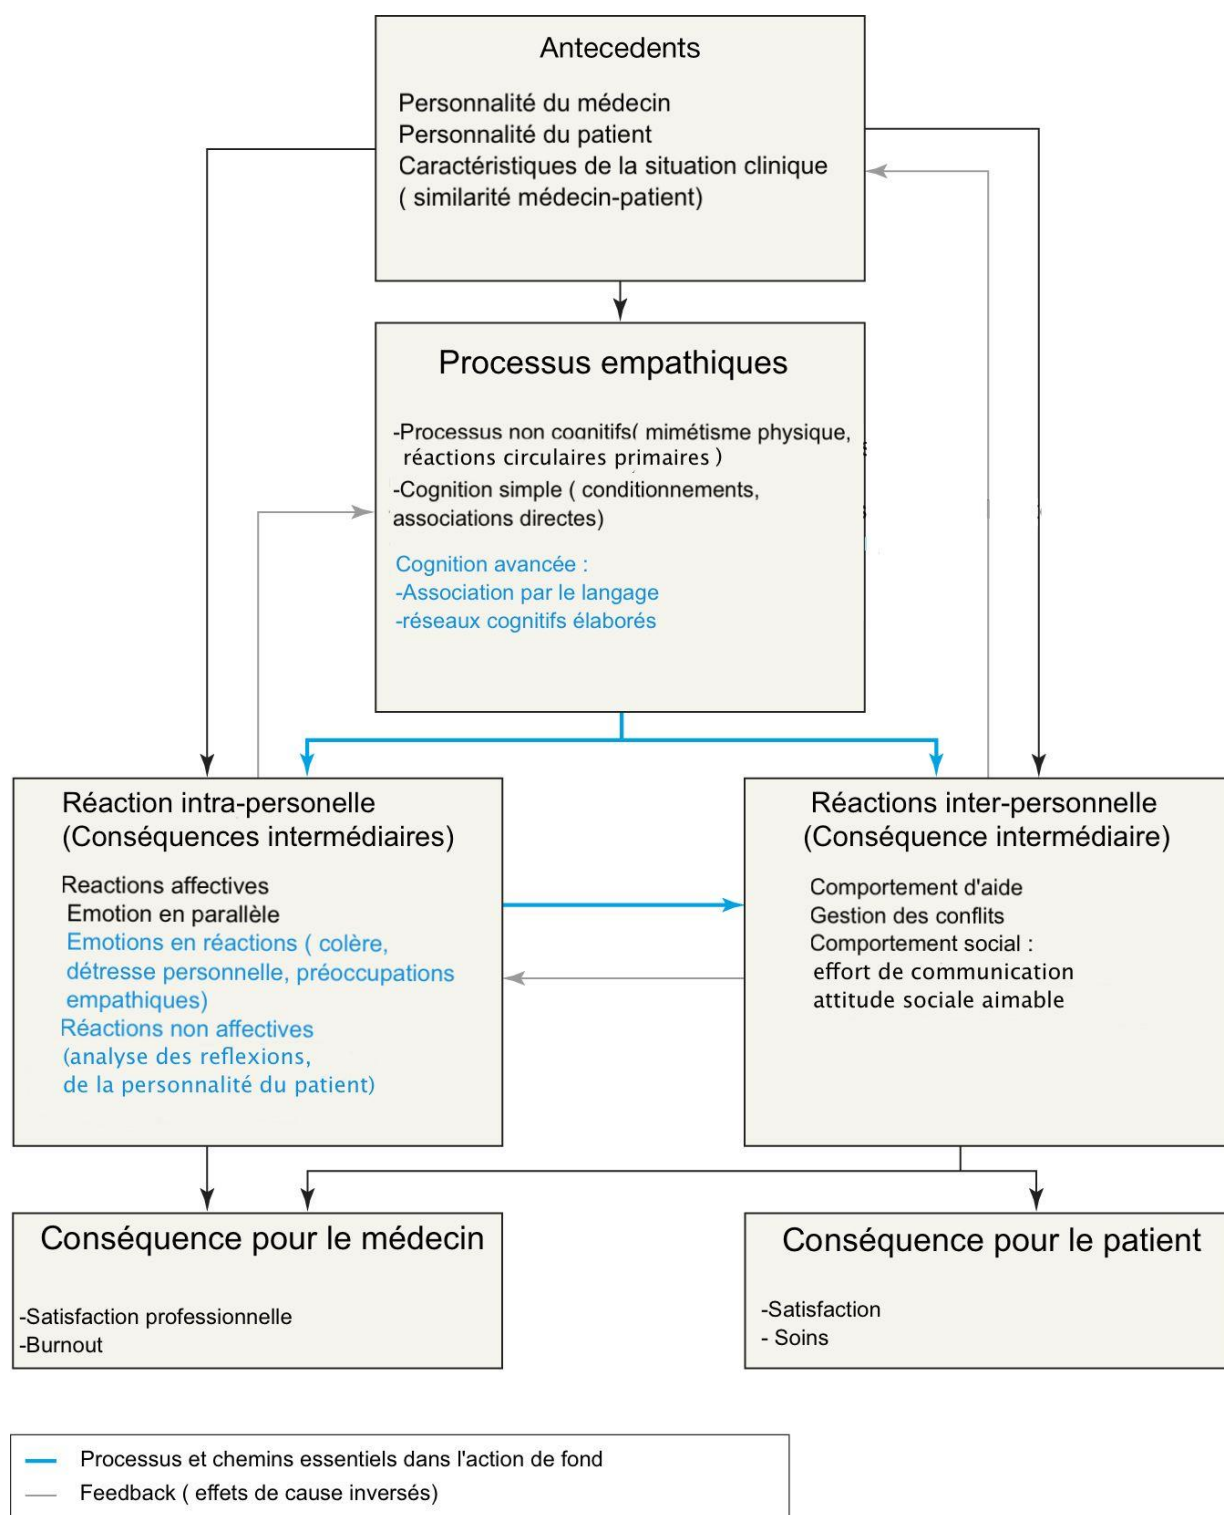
Antecedents

Personnalité du médecin
Personnalité du patient
Caractéristiques de la situation clinique
( similarité médecin-patient)

Processus empathiques

-Processus non cognitifs( mimétisme physique, réactions circulaires primaires )
-Cognition simple ( conditionnements, associations directes)

Cognition avancée :
-Association par le langage
-réseaux cognitifs élaborés

Réaction intra-personelle
(Conséquences intermédiaires)

Reactions affectives
Emotion en parallèle
Emotions en réactions ( colère, détresse personnelle, préoccupations empathiques)
Réactions non affectives
(analyse des reflexions,
de la personnalité du patient)

Réactions inter-personnelle
(Conséquence intermédiaire)

Comportement d'aide
Gestion des conflits
Comportement social :
effort de communication
attitude sociale aimable

Conséquence pour le médecin

-Satisfaction professionnelle
-Burnout

Conséquence pour le patient

-Satisfaction
- Soins

Processus et chemins essentiels dans l'action de fond
Feedback ( effets de cause inversés)